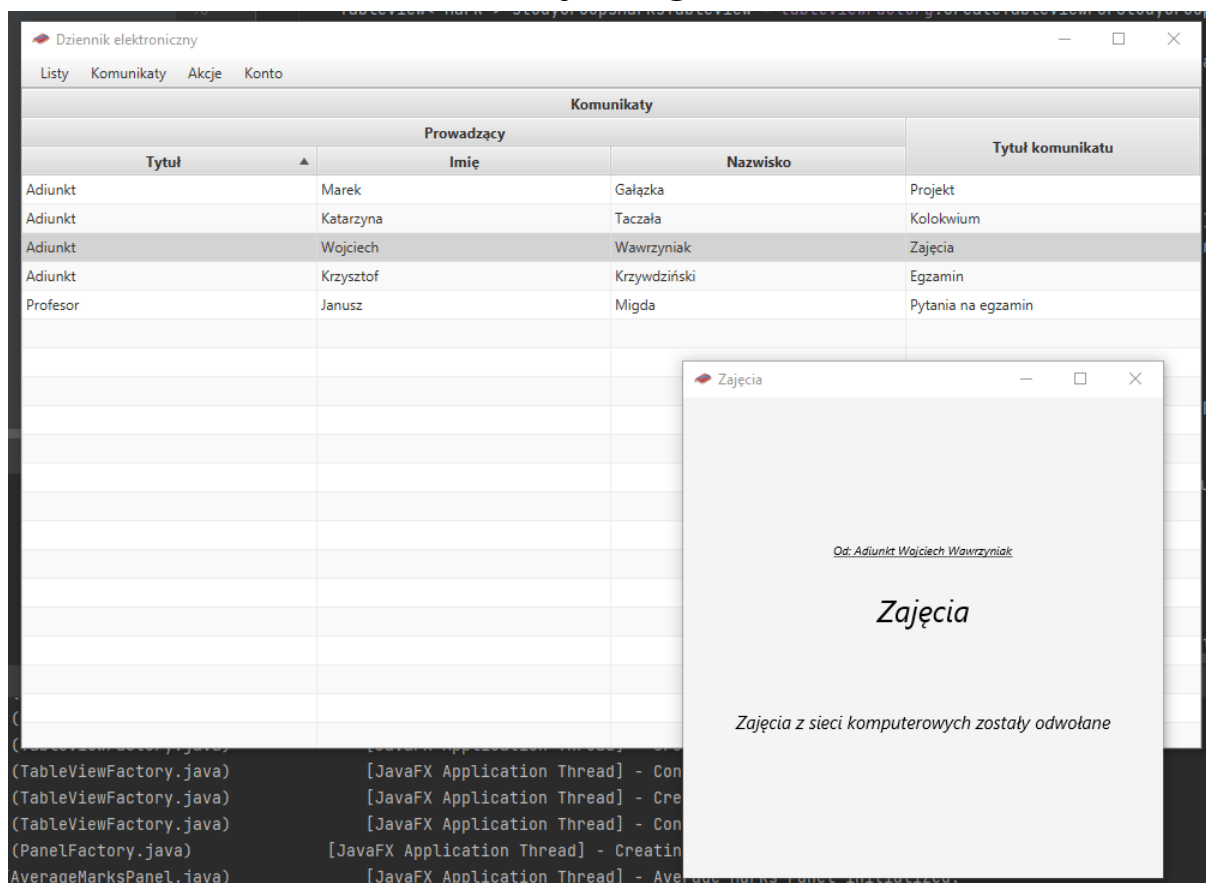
Dziennik elektroniczny

Listy Komunikaty Akcje Konto

| Komunikaty | | | |
|---|---|---|---|
| Prowadzący | | | Tytuł komunikatu |
| Tytuł | Imię | Nazwisko | |
| Adiunkt | Marek | Gałązka | Projekt |
| Adiunkt | Katarzyna | Taczała | Kolokwium |
| Adiunkt | Wojciech | Wawrzyniak | Zajęcia |
| Adiunkt | Krzysztof | Krzywdziński | Egzamin |
| Profesor | Janusz | Migda | Pytania na egzamin |

Zajęcia

Od: Adiunkt Wojciech Wawrzyniak

Zajęcia

Zajęcia z sieci komputerowych zostały odwołane

(TableViewFactory.java) [JavaFX Application Thread] - Con
(TableViewFactory.java) [JavaFX Application Thread] - Cre
(TableViewFactory.java) [JavaFX Application Thread] - Con
(PanelFactory.java) [JavaFX Application Thread] - Creatin
AverageMarksPanel.java) [JavaFX Application Thread] - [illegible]